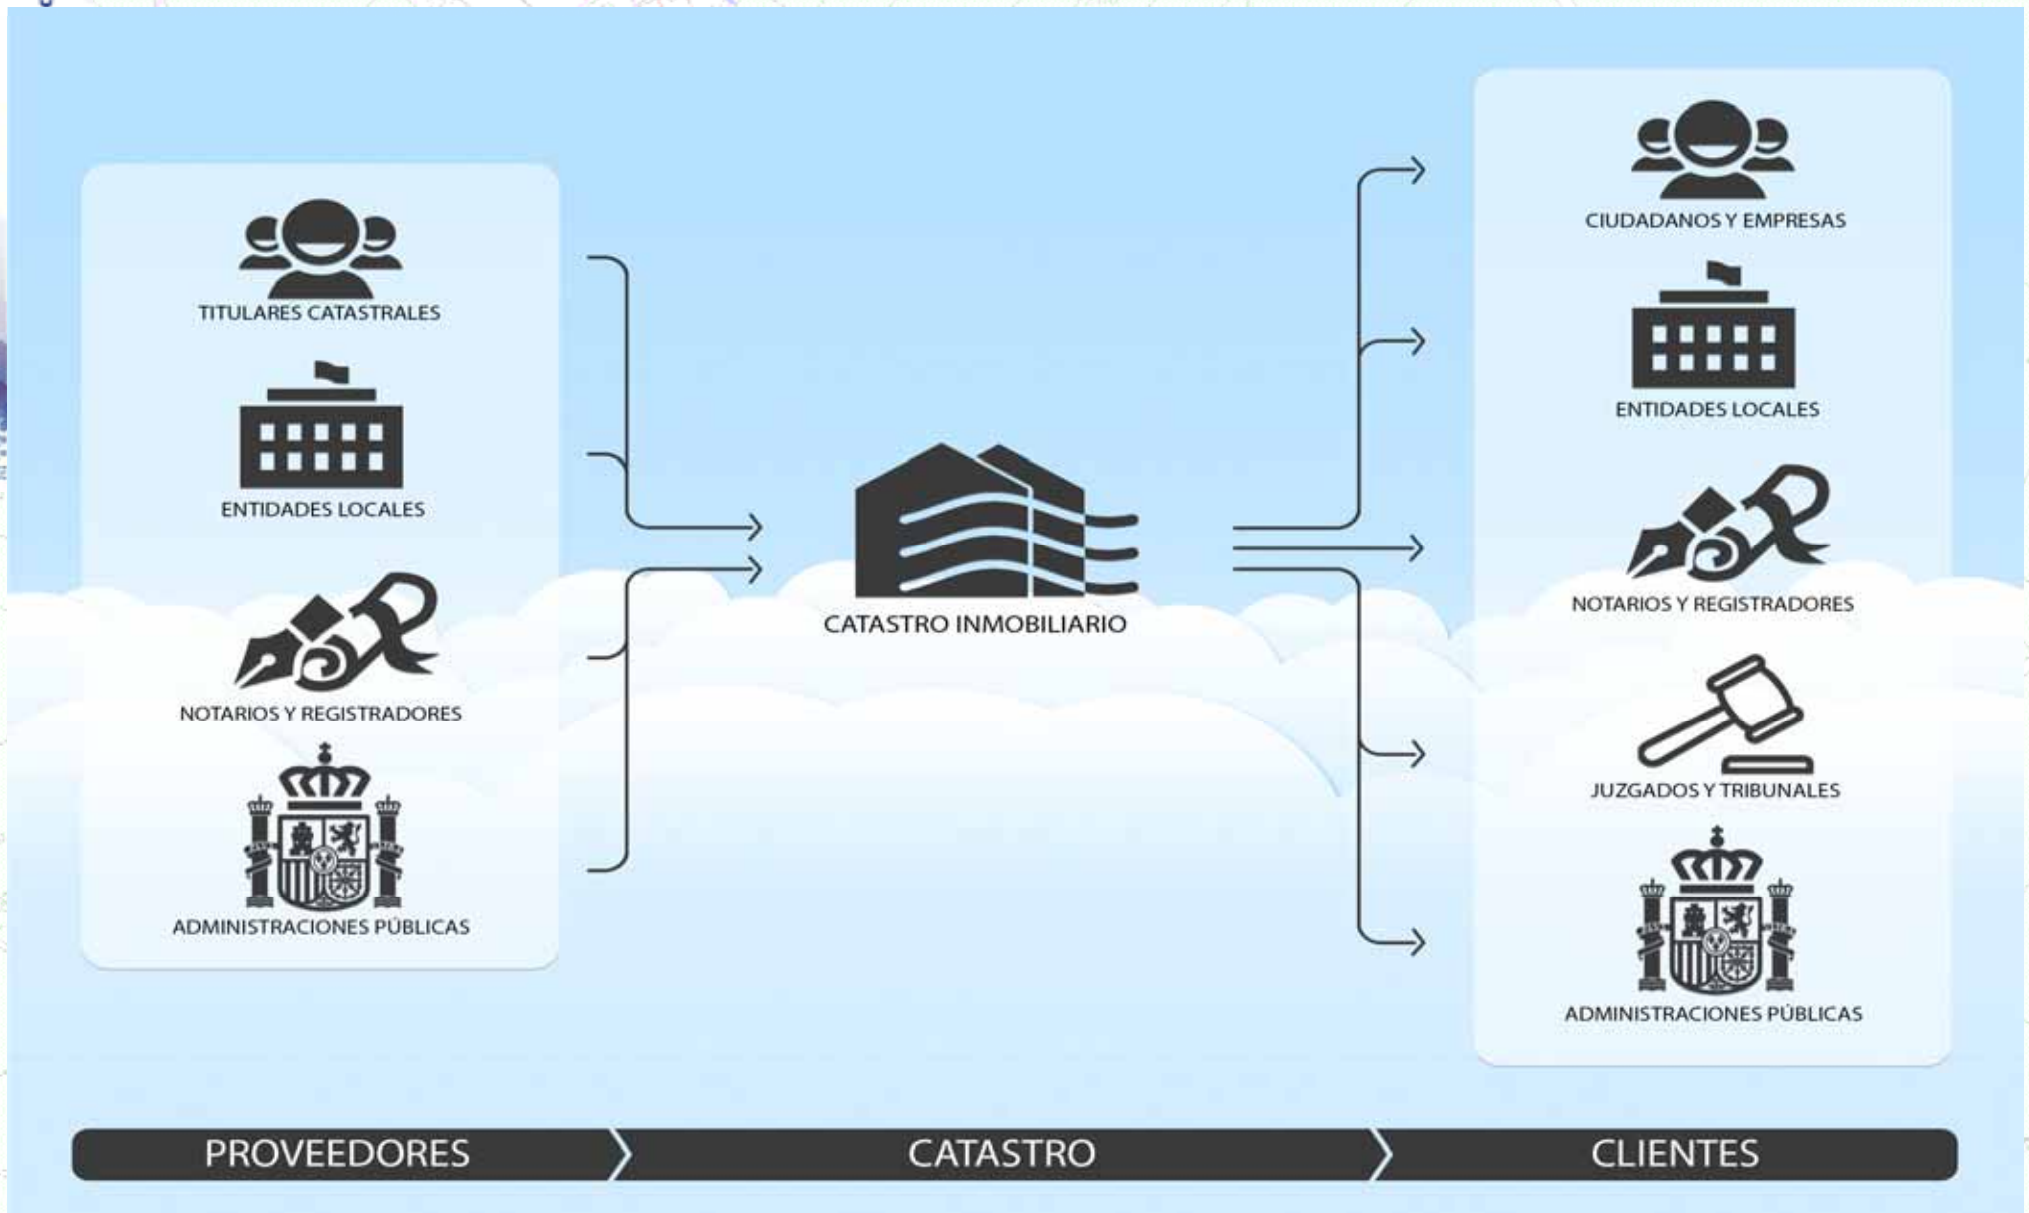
TITULARES CATASTRALES

ENTIDADES LOCALES

NOTARIOS Y REGISTRADORES

ADMINISTRACIONES PÚBLICAS

CATASTRO INMOBILIARIO

CIUDADANOS Y EMPRESAS

ENTIDADES LOCALES

NOTARIOS Y REGISTRADORES

JUZGADOS Y TRIBUNALES

ADMINISTRACIONES PÚBLICAS

PROVEEDORES

CATASTRO

CLIENTES